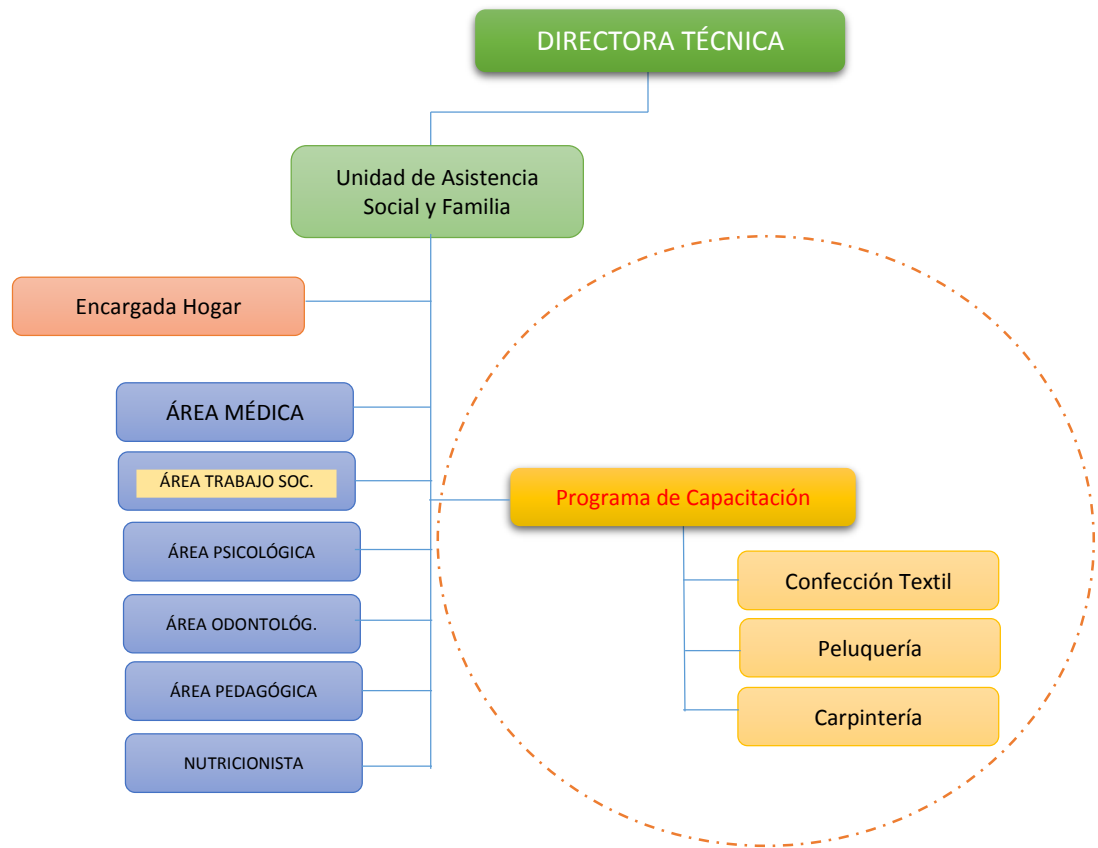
DIRECTORA TÉCNICA

Unidad de Asistencia Social y Familia

Encargada Hogar

ÁREA MÉDICA

ÁREA TRABAJO SOC.

ÁREA PSICOLÓGICA

ÁREA ODONTOLÓG.

ÁREA PEDAGÓGICA

NUTRICIONISTA

Programa de Capacitación

Confección Textil

Peluquería

Carpintería